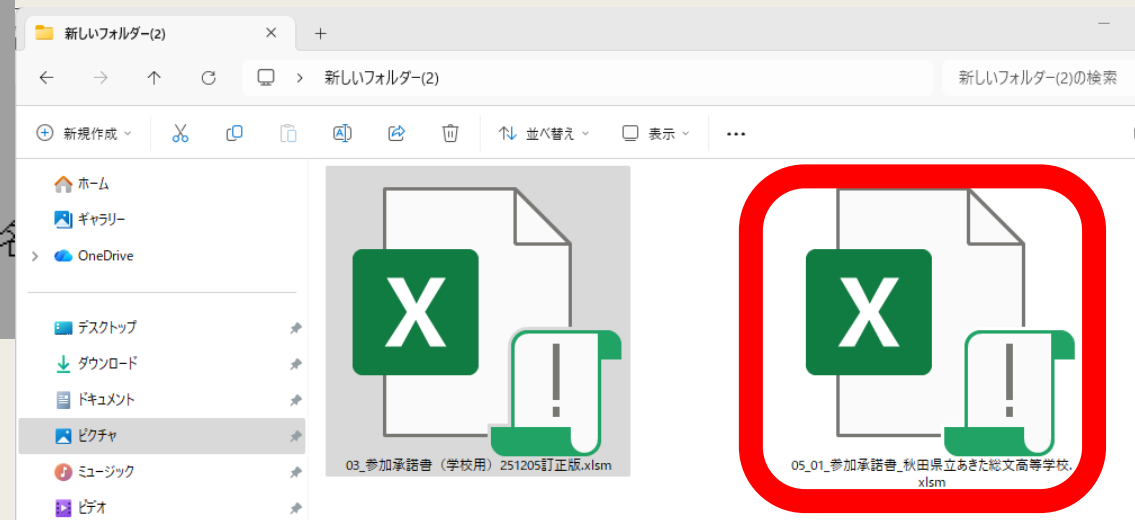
新しいフォルダー(2)

+

新しいフォルダー(2)

新しいフォルダー(2)の検索

新規作成

並べ替え

表示

...

ホーム

ギャラリー

OneDrive

デスクトップ

ダウンロード

ドキュメント

ピクチャ

ミュージック

ビデオ

X

03_参加承諾書（学校用）251205訂正版.xlsm

X

05_01_参加承諾書_秋田県立あきた総文高等学校.xlsm